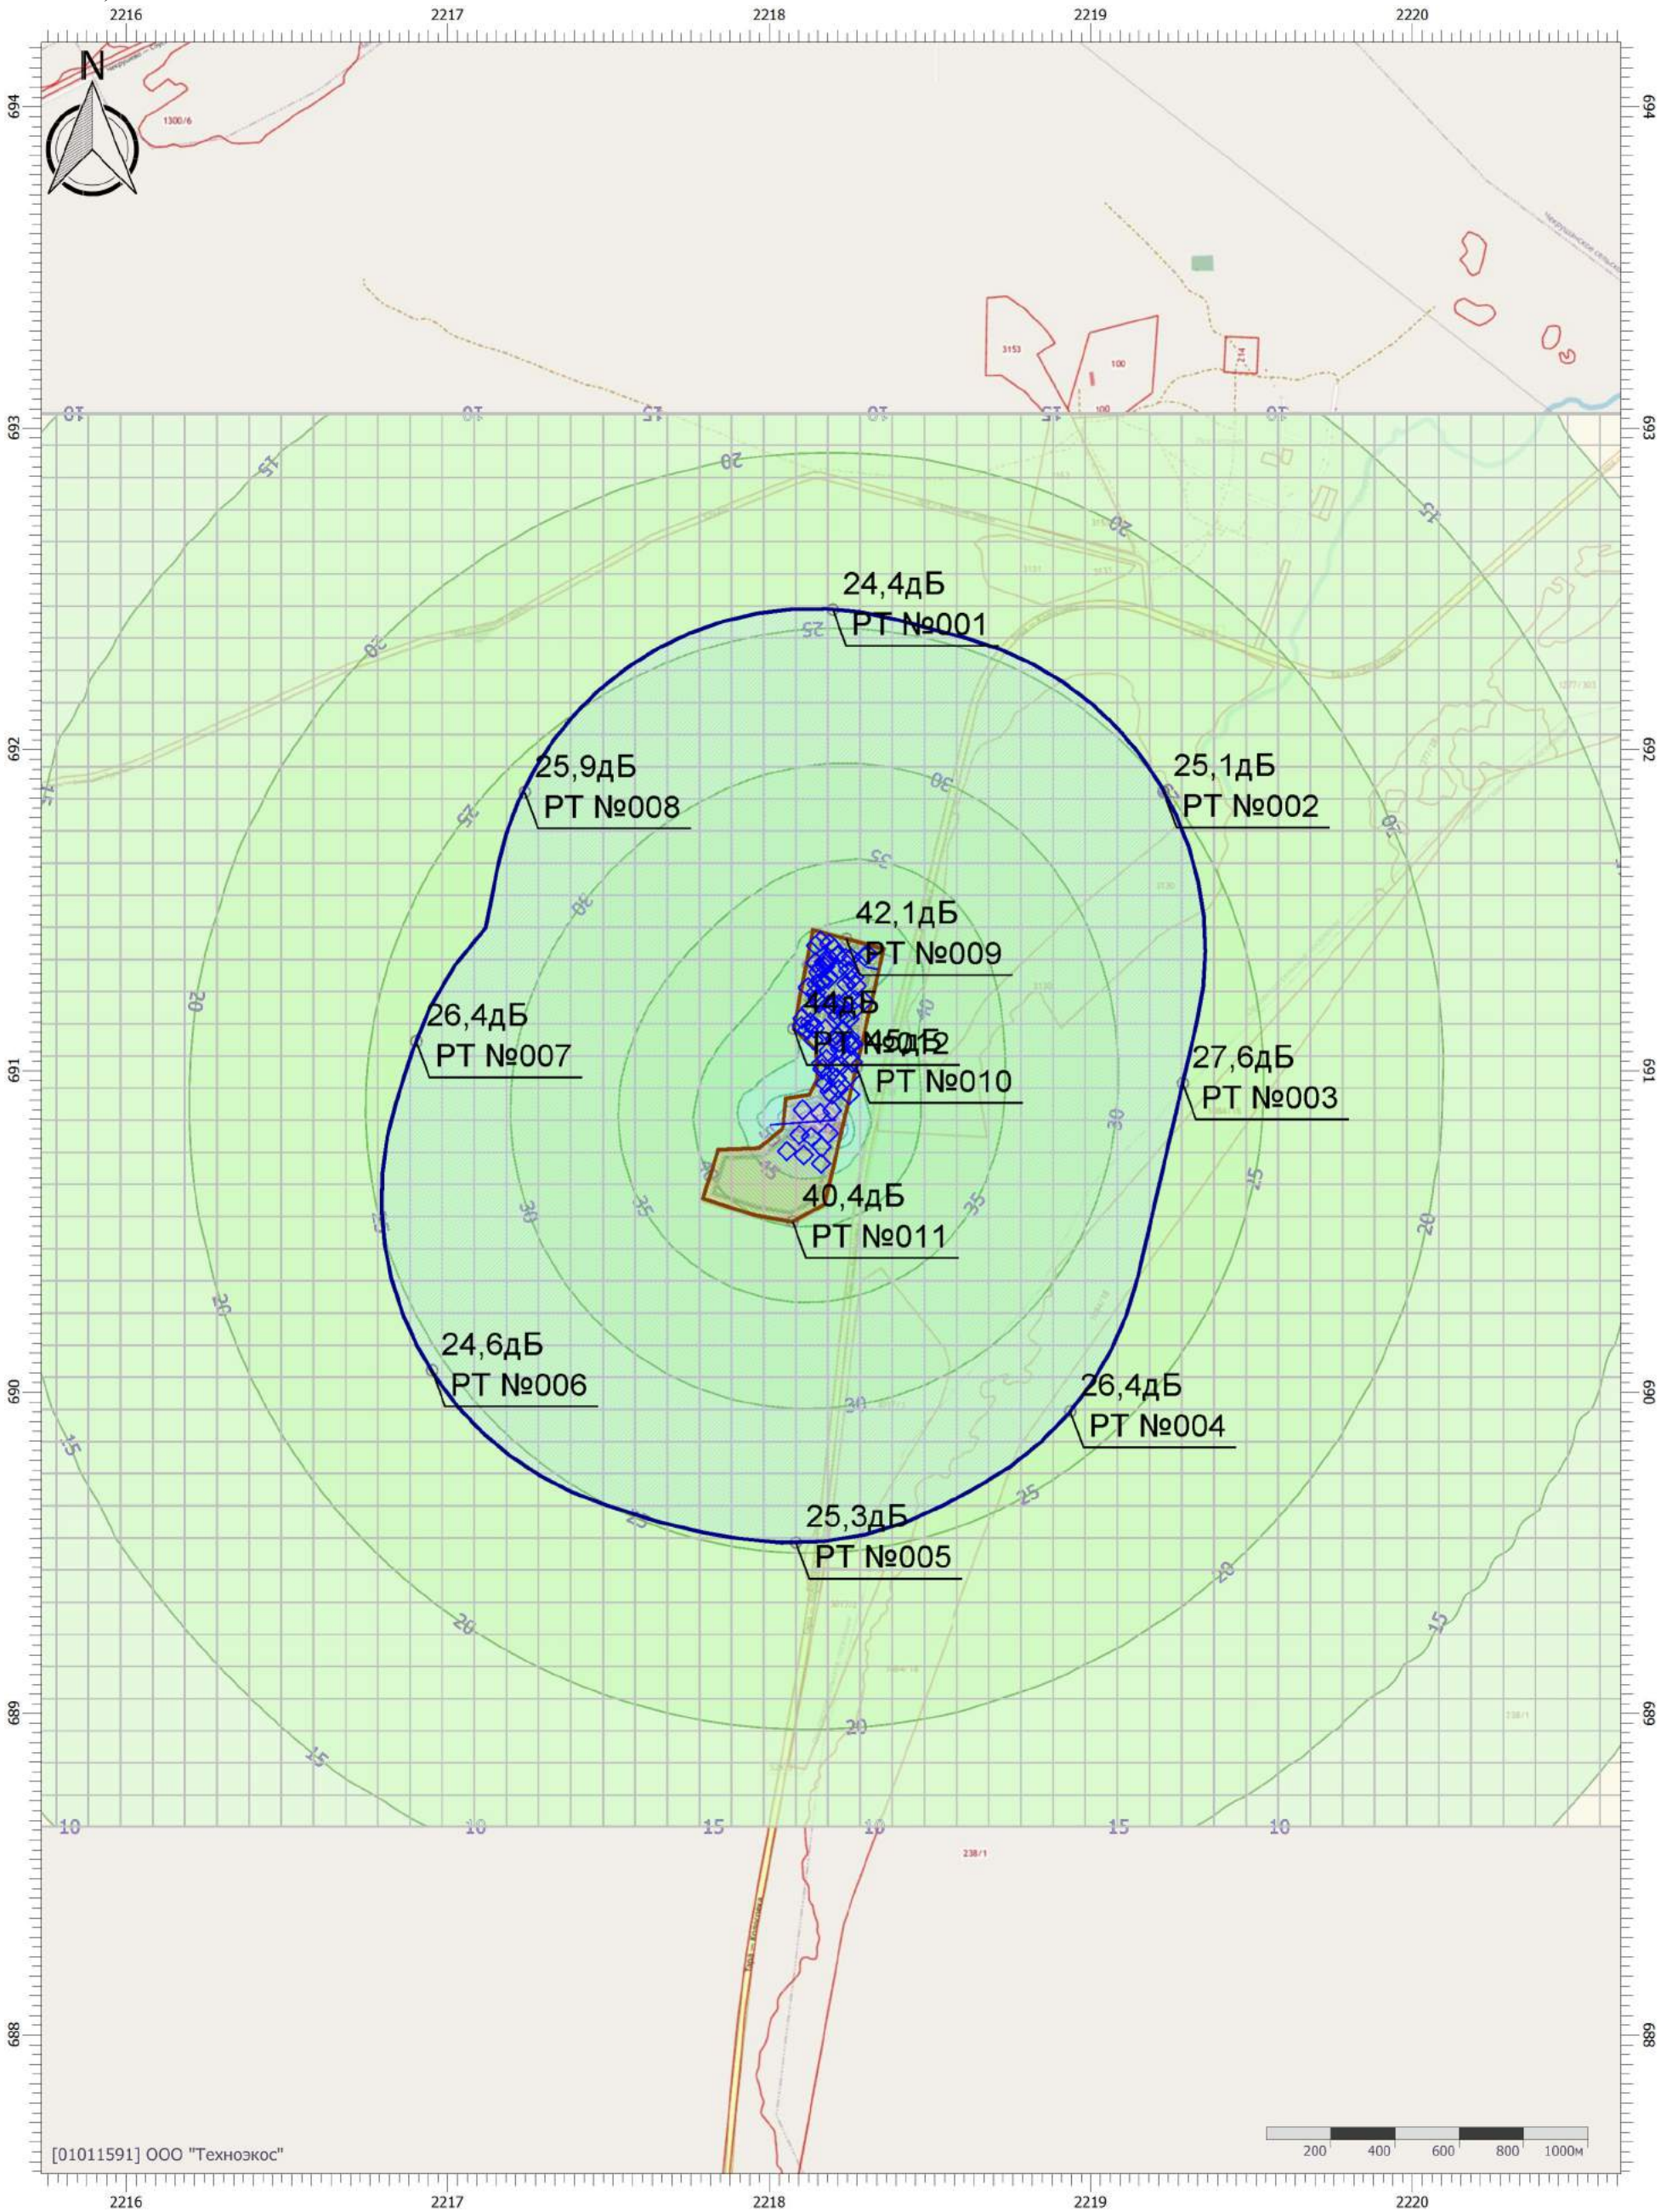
2216 2217 2218 2219 2220

N

694 693 692 691 690 689 688

1300/6

3153 100 214 100

10 10 15 10 15 10

20 15 20 15

24,4дБ
РТ №001

25

20 20

25,9дБ
РТ №008

25,1дБ
РТ №002

30 30

35

42,1дБ
РТ №009

30

20

44дБ
РТ №012

45дБ
РТ №010

26,4дБ
РТ №007

40

27,6дБ
РТ №003

30

45

40,4дБ
РТ №011

35 35 30 25 15 20

20

24,6дБ
РТ №006

26,4дБ
РТ №004

30

15

25 25

25,3дБ
РТ №005

20 20

15

20

15

10 10 15 10 15 10

238/1

[01011591] ООО "Техноэкос"

200 400 600 800 1000м

2216 2217 2218 2219 2220